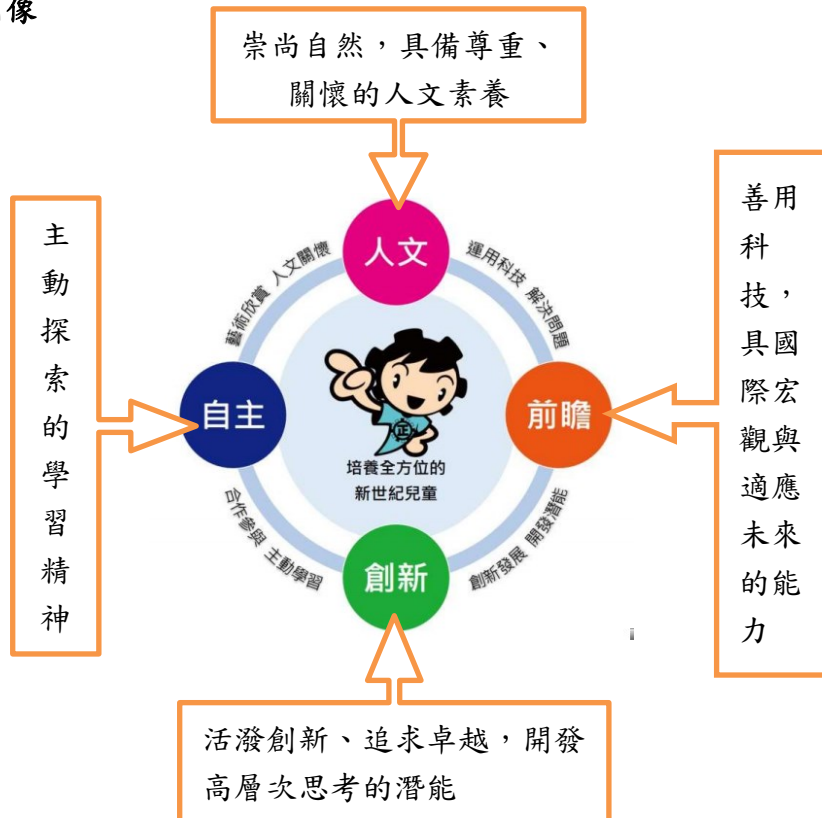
像

崇尚自然，具備尊重、關懷的人文素養

主動探索的學習精神

善用科技，具國際宏觀與適應未來的能力

人文

藝術欣賞 人文關懷

運用科技 解決問題

自主

前瞻

正

培養全方位的新世紀兒童

合作參與 主動學習

創新發展 開發潛能

創新

活潑創新、追求卓越，開發高層次思考的潛能